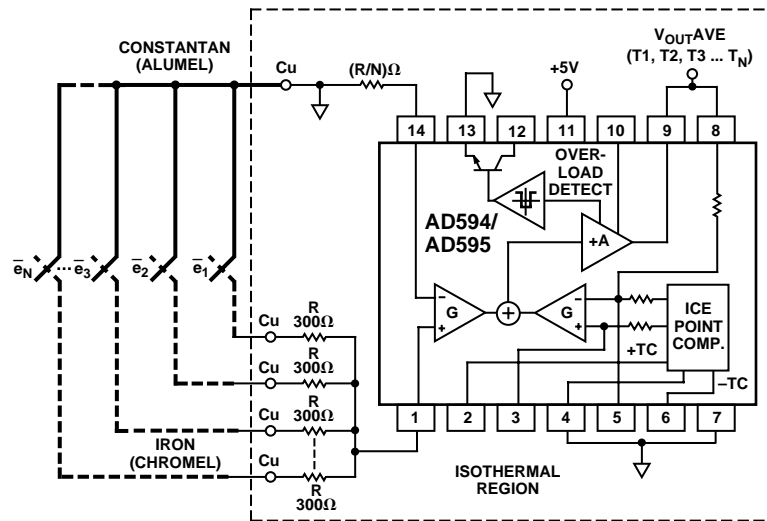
CONSTANTAN (ALUMEL)

Cu

(R/N)Ω

+5V

$V_{OUT}$AVE
($T1, T2, T3 \ldots T_N$)

14 13 12 11 10 9 8

OVER-LOAD DETECT

AD594/ AD595

+A

$\bar{e}_N$ ... $\bar{e}_3$ $\bar{e}_2$ $\bar{e}_1$

G

G

ICE POINT COMP.

+TC

–TC

Cu R 300Ω

Cu R 300Ω

Cu R 300Ω

IRON (CHROMEL)

Cu R 300Ω

1 2 3 4 5 6 7

ISOTHERMAL REGION